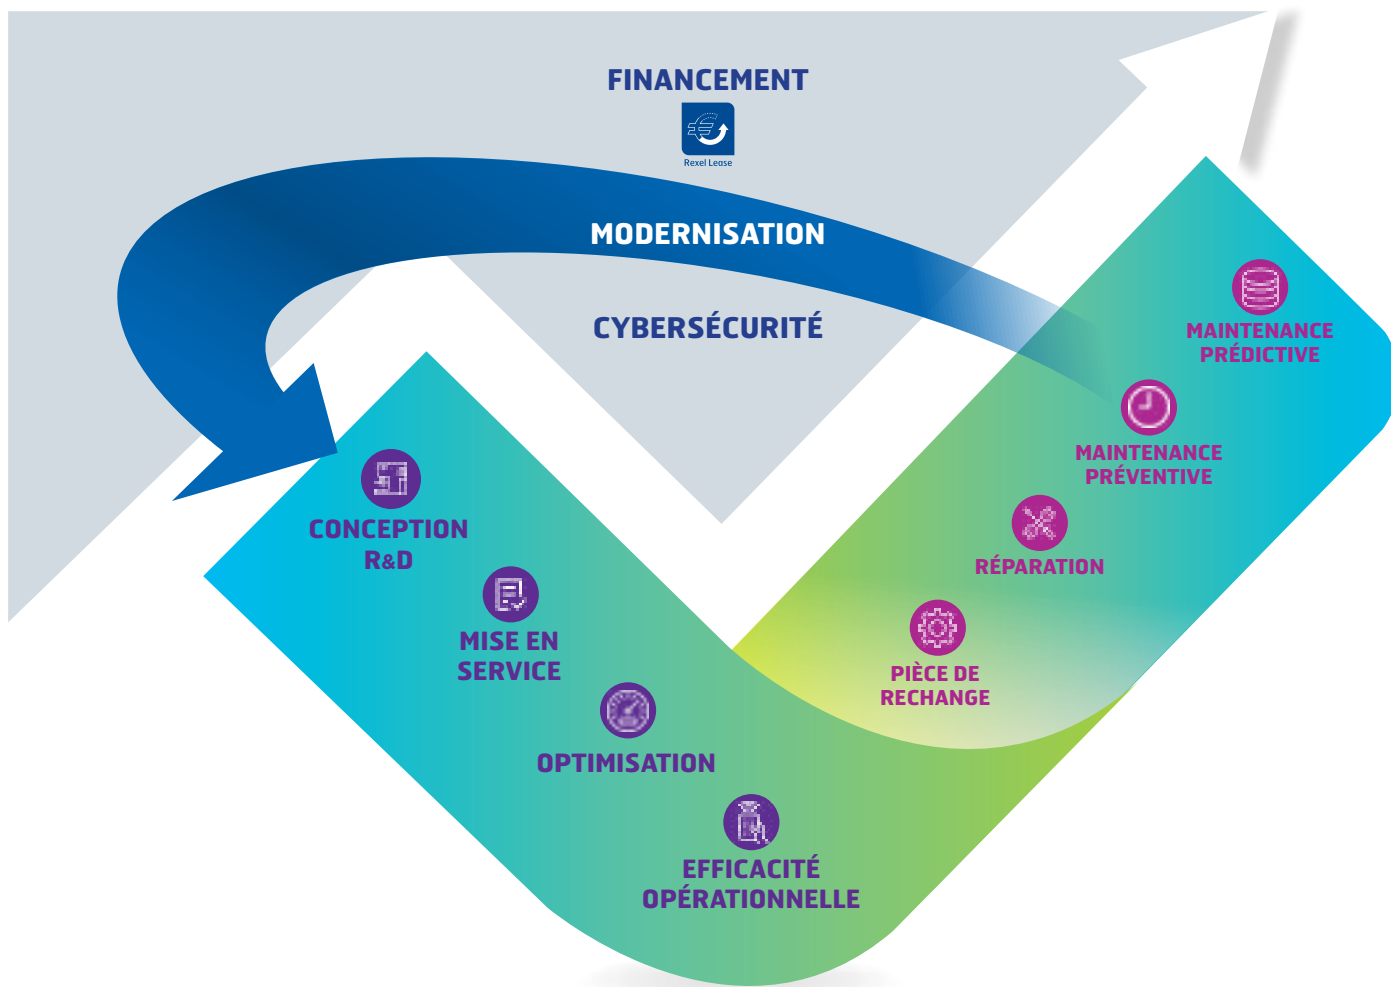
FINANCEMENT

Rexel Lease

MODERNISATION

CYBERSÉCURITÉ

CONCEPTION R&D

MISE EN SERVICE

OPTIMISATION

EFFICACITÉ OPÉRATIONNELLE

PIÈCE DE RECHANGE

RÉPARATION

MAINTENANCE PRÉVENTIVE

MAINTENANCE PRÉDICTIVE